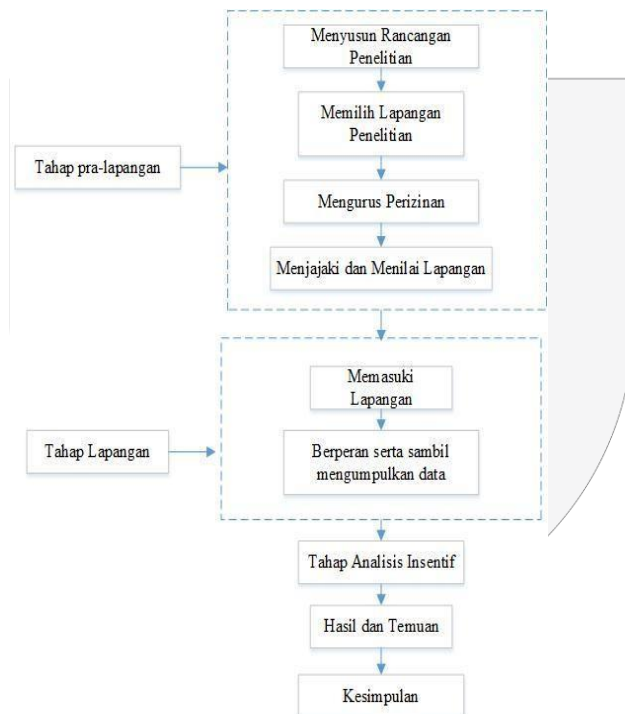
Tahap pra-lapangan

Menyusun Rancangan Penelitian

Memilih Lapangan Penelitian

Mengurus Perizinan

Menjajaki dan Menilai Lapangan

Tahap Lapangan

Memasuki Lapangan

Berperan serta sambil mengumpulkan data

Tahap Analisis Insentif

Hasil dan Temuan

Kesimpulan